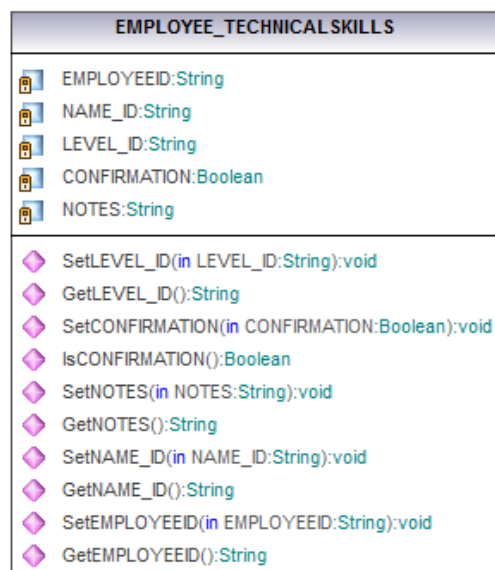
EMPLOYEE_TECHNICALSKILLS

EMPLOYEEID:String
NAME_ID:String
LEVEL_ID:String
CONFIRMATION:Boolean
NOTES:String

SetLEVEL_ID(in LEVEL_ID:String):void
GetLEVEL_ID():String
SetCONFIRMATION(in CONFIRMATION:Boolean):void
IsCONFIRMATION():Boolean
SetNOTES(in NOTES:String):void
GetNOTES():String
SetNAME_ID(in NAME_ID:String):void
GetNAME_ID():String
SetEMPLOYEEID(in EMPLOYEEID:String):void
GetEMPLOYEEID():String